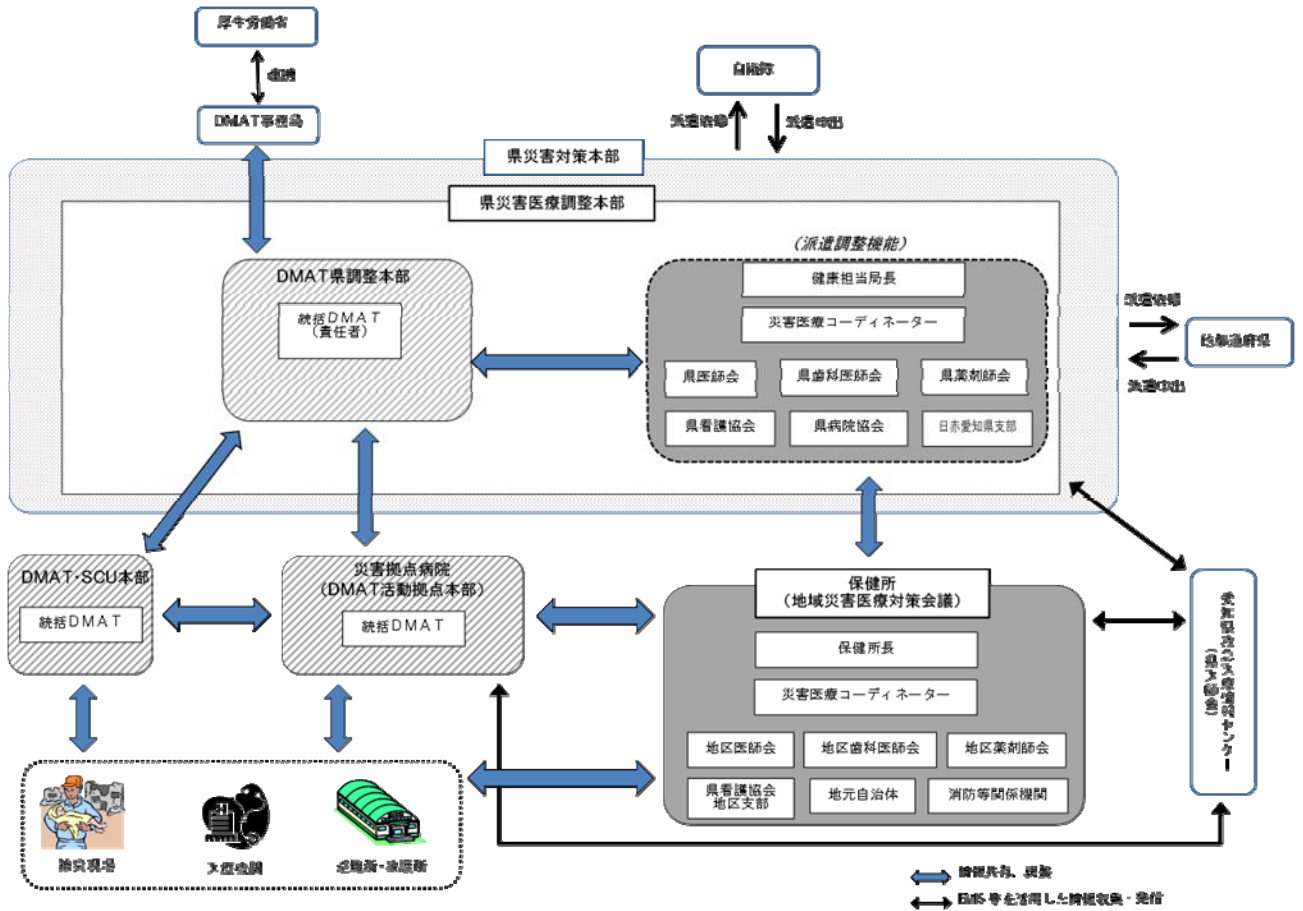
厚生労働省

連携

DMAT事務局

自衛隊

派遣依頼

派遣申出

県災害対策本部

県災害医療調整本部

DMAT県調整本部

統括DMAT
(責任者)

(派遣調整機能)

健康担当局長

災害医療コーディネーター

県医師会

県歯科医師会

県薬剤師会

県看護協会

県病院協会

日赤愛知県支部

派遣依頼

他都道府県

派遣申出

DMAT・SCU本部

統括DMAT

災害拠点病院
(DMAT活動拠点本部)

統括DMAT

保健所
(地域災害医療対策会議)

保健所長

災害医療コーディネーター

地区医師会

地区歯科医師会

地区薬剤師会

県看護協会
地区支部

地元自治体

消防等関係機関

愛知県救急医療情報センター
(県医師会)

被災現場

医療機関

避難所・救護所

情報共有、調整

EMIS 等を活用した情報収集・発信